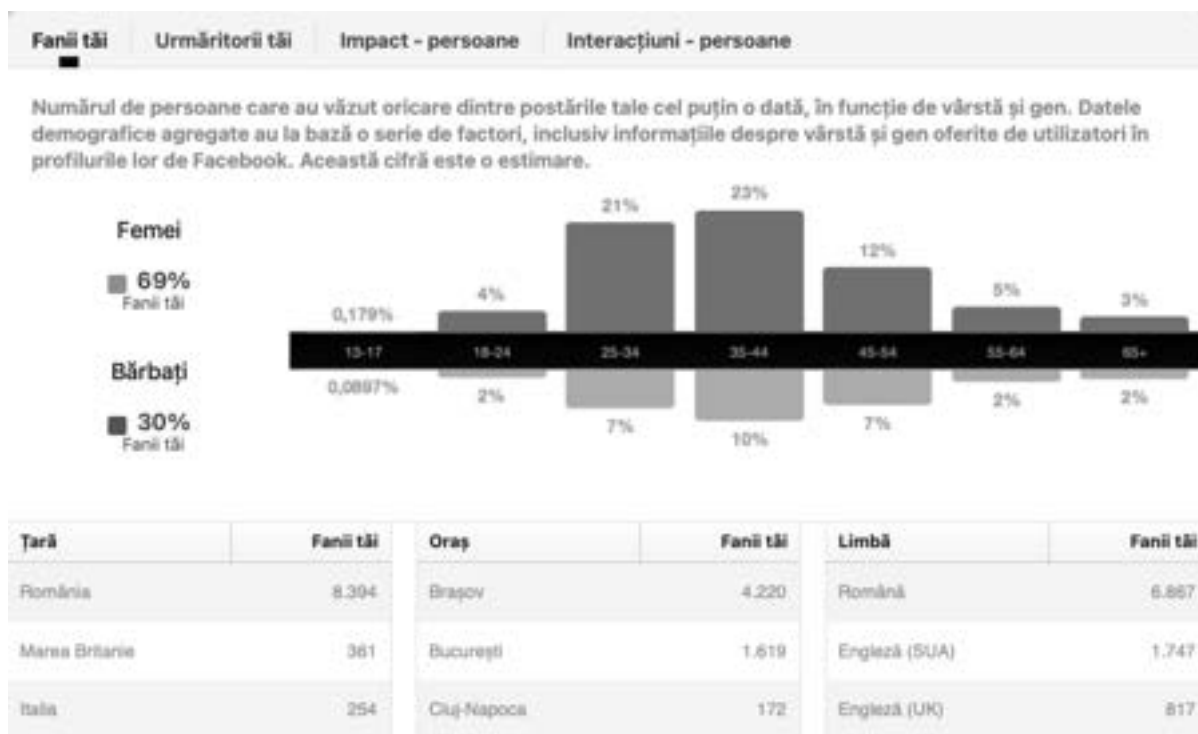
Fanii tăi | Urmăritorii tăi | Impact - persoane | Interacțiuni - persoane

Numărul de persoane care au văzut oricare dintre postările tale cel puțin o dată, în funcție de vârstă și gen. Datele demografice agregate au la bază o serie de factori, inclusiv informațiile despre vârstă și gen oferite de utilizatori în profilurile lor de Facebook. Această cifră este o estimare.

Femei
69%
Fanii tăi

Bărbați
30%
Fanii tăi

0,179% 4% 21% 23% 12% 5% 3%

13-17 18-24 25-34 35-44 45-54 55-64 65+

0,0897% 2% 7% 10% 7% 2% 2%

| Țară | Fanii tăi |
|---|---|
| România | 8.394 |
| Marea Britanie | 361 |
| Italia | 254 |

| Oraș | Fanii tăi |
|---|---|
| Brașov | 4.220 |
| București | 1.619 |
| Cluj-Napoca | 172 |

| Limbă | Fanii tăi |
|---|---|
| Română | 6.867 |
| Engleză (SUA) | 1.747 |
| Engleză (UK) | 817 |